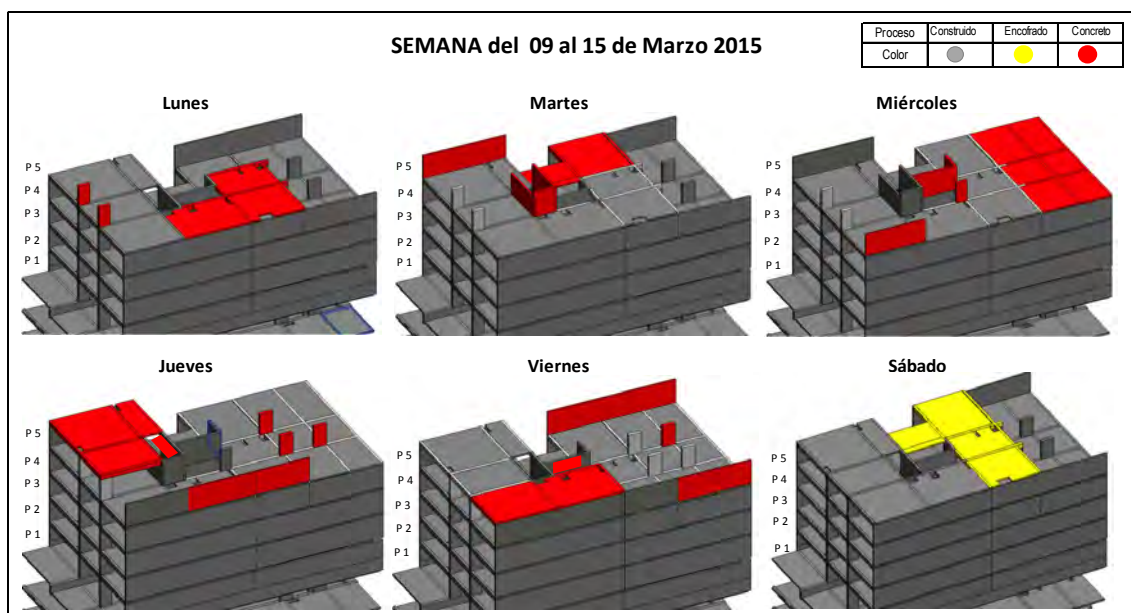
SEMANA del 09 al 15 de Marzo 2015

| Proceso | Construido | Encofrado | Concreto |
|---|---|---|---|
| Color | | | |

Lunes

P 5
P 4
P 3
P 2
P 1

Martes

P 5
P 4
P 3
P 2
P 1

Miércoles

P 5
P 4
P 3
P 2
P 1

Jueves

P 5
P 4
P 3
P 2
P 1

Viernes

P 5
P 4
P 3
P 2
P 1

Sábado

P 5
P 4
P 3
P 2
P 1